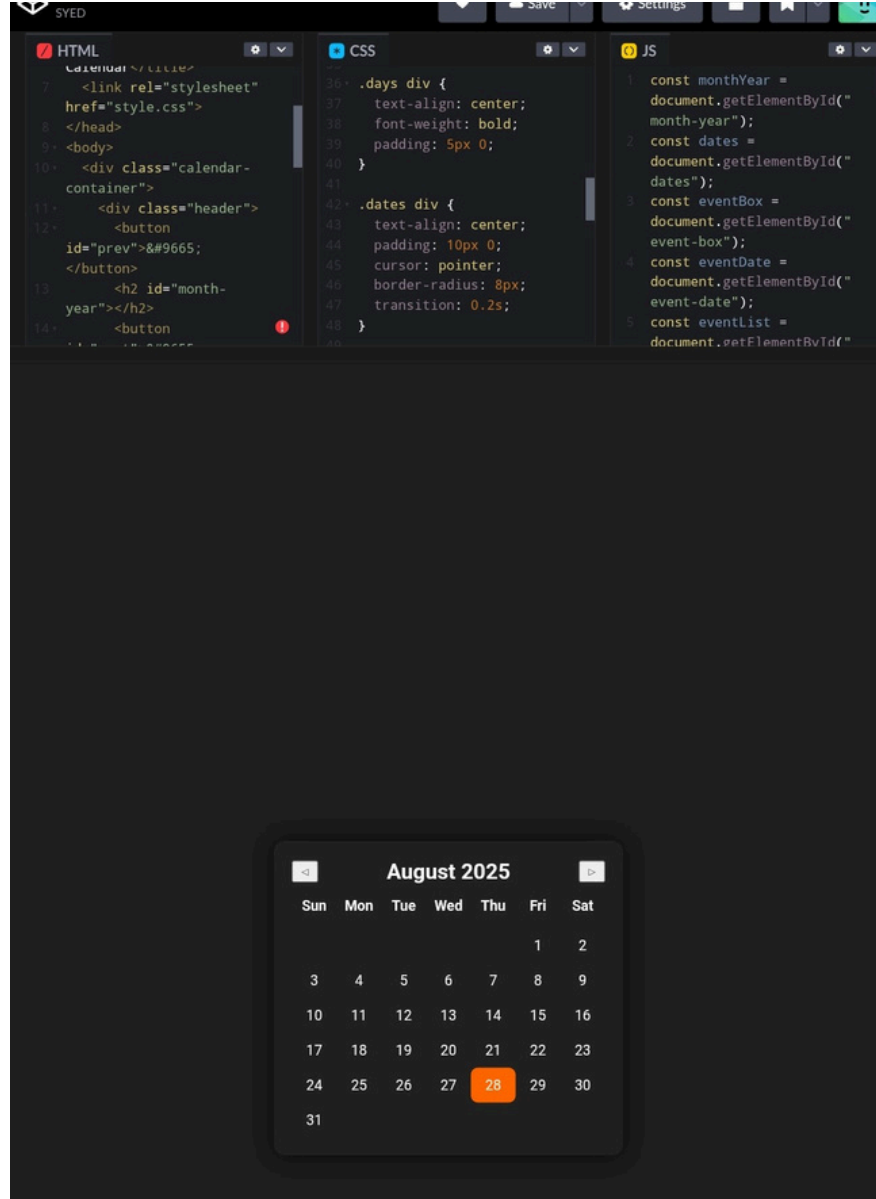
SYED

Save

Settings

HTML

Calendar</title>
7 <link rel="stylesheet" href="style.css">
8 </head>
9 <body>
10 <div class="calendar-container">
11 <div class="header">
12 <button id="prev">&#9665;</button>
13 <h2 id="month-year"></h2>
14 <button
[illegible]

CSS

36 .days div {
37 text-align: center;
38 font-weight: bold;
39 padding: 5px 0;
40 }
41
42 .dates div {
43 text-align: center;
44 padding: 10px 0;
45 cursor: pointer;
46 border-radius: 8px;
47 transition: 0.2s;
48 }
49

JS

1 const monthYear = document.getElementById("month-year");
2 const dates = document.getElementById("dates");
3 const eventBox = document.getElementById("event-box");
4 const eventDate = document.getElementById("event-date");
5 const eventList = document.getElementById("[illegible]

◁ August 2025 ▷

| Sun | Mon | Tue | Wed | Thu | Fri | Sat |
|---|---|---|---|---|---|---|
| | | | | | 1 | 2 |
| 3 | 4 | 5 | 6 | 7 | 8 | 9 |
| 10 | 11 | 12 | 13 | 14 | 15 | 16 |
| 17 | 18 | 19 | 20 | 21 | 22 | 23 |
| 24 | 25 | 26 | 27 | 28 | 29 | 30 |
| 31 | | | | | | |